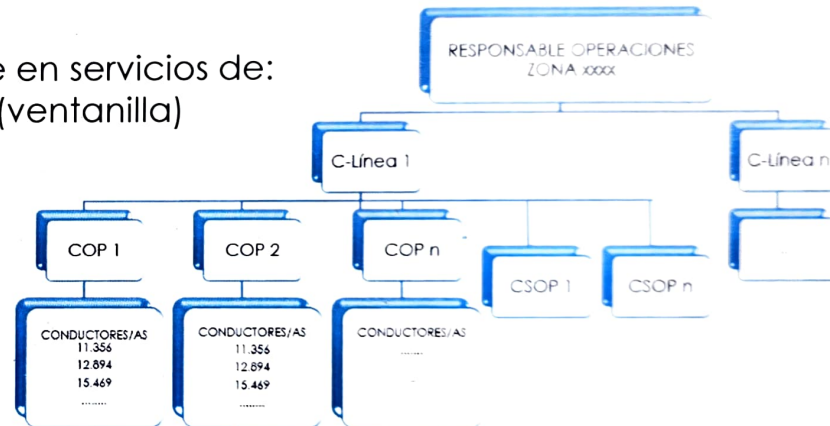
e en servicios de:
(ventanilla)

RESPONSABLE OPERACIONES
ZONA xxxx

C-Línea 1

C-Línea n

COP 1

COP 2

COP n

CSOP 1

CSOP n

CONDUCTORES/AS
11.356
12.894
15.469
........

CONDUCTORES/AS
11.356
12.894
15.469
........

CONDUCTORES/AS
........